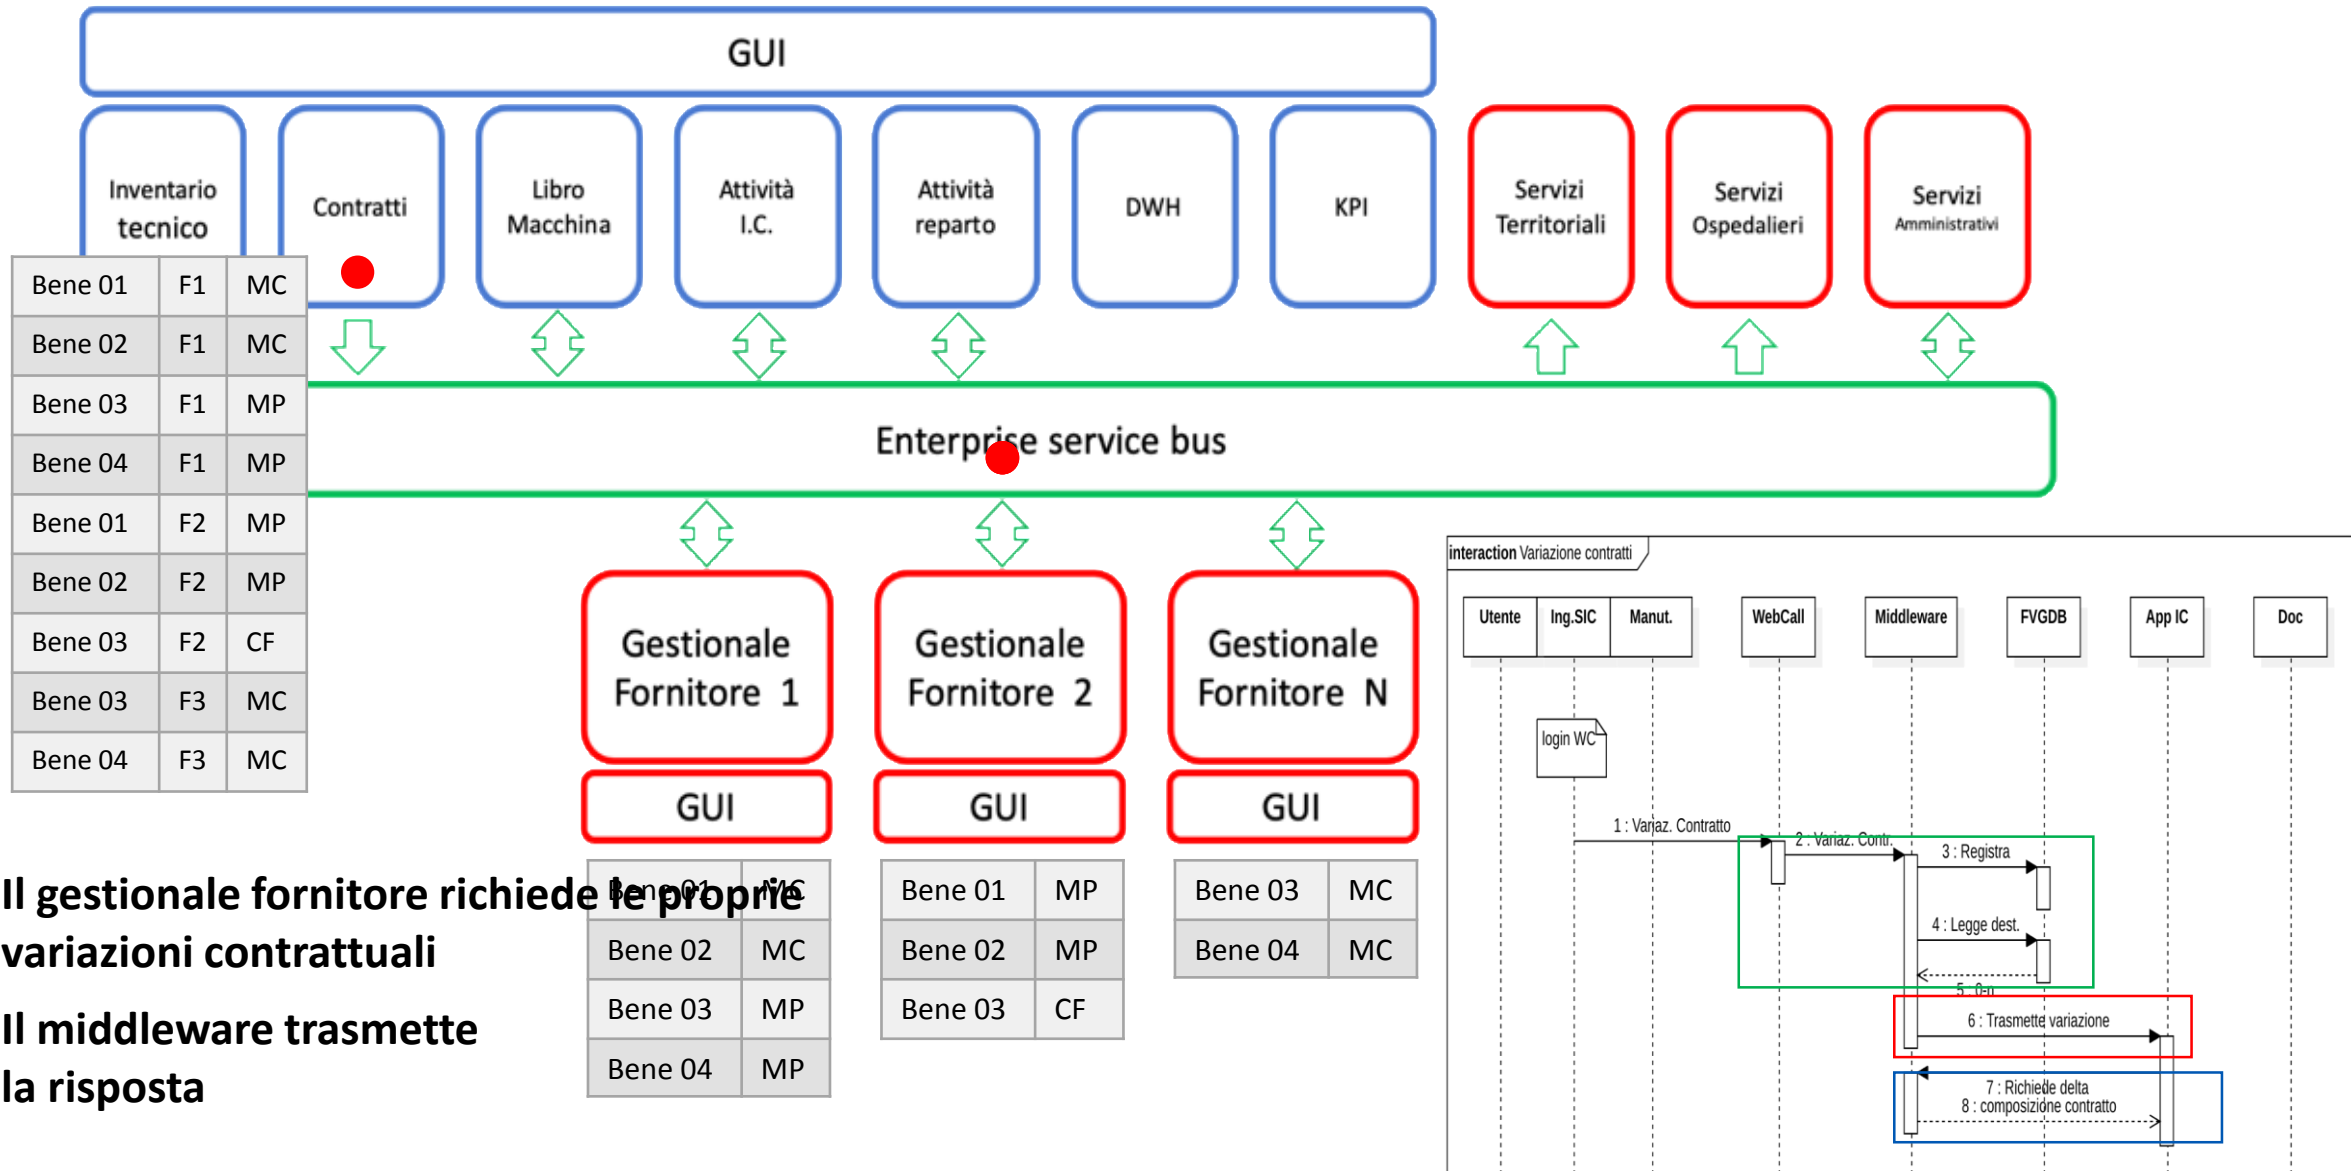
GUI

Inventario tecnico

Contratti

Libro Macchina

Attività I.C.

Attività reparto

DWH

KPI

Servizi Territoriali

Servizi Ospedalieri

Servizi Amministrativi

| Bene 01 | F1 | MC |
|---|---|---|
| Bene 02 | F1 | MC |
| Bene 03 | F1 | MP |
| Bene 04 | F1 | MP |
| Bene 01 | F2 | MP |
| Bene 02 | F2 | MP |
| Bene 03 | F2 | CF |
| Bene 03 | F3 | MC |
| Bene 04 | F3 | MC |

Enterprise service bus

Gestionale Fornitore 1

GUI

Gestionale Fornitore 2

GUI

Gestionale Fornitore N

GUI

| Bene 01 | MC |
|---|---|
| Bene 02 | MC |
| Bene 03 | MP |
| Bene 04 | MP |

| Bene 01 | MP |
|---|---|
| Bene 02 | MP |
| Bene 03 | CF |

| Bene 03 | MC |
|---|---|
| Bene 04 | MC |

Il gestionale fornitore richiede le proprie variazioni contrattuali

Il middleware trasmette la risposta

interaction Variazione contratti

Utente

Ing.SIC

Manut.

WebCall

Middleware

FVGDB

App IC

Doc

login WC

1 : Variaz. Contratto

2 : Variaz. Contr.

3 : Registra

4 : Legge dest.

5 : 0 n

6 : Trasmette variazione

7 : Richiede delta

8 : composizione contratto